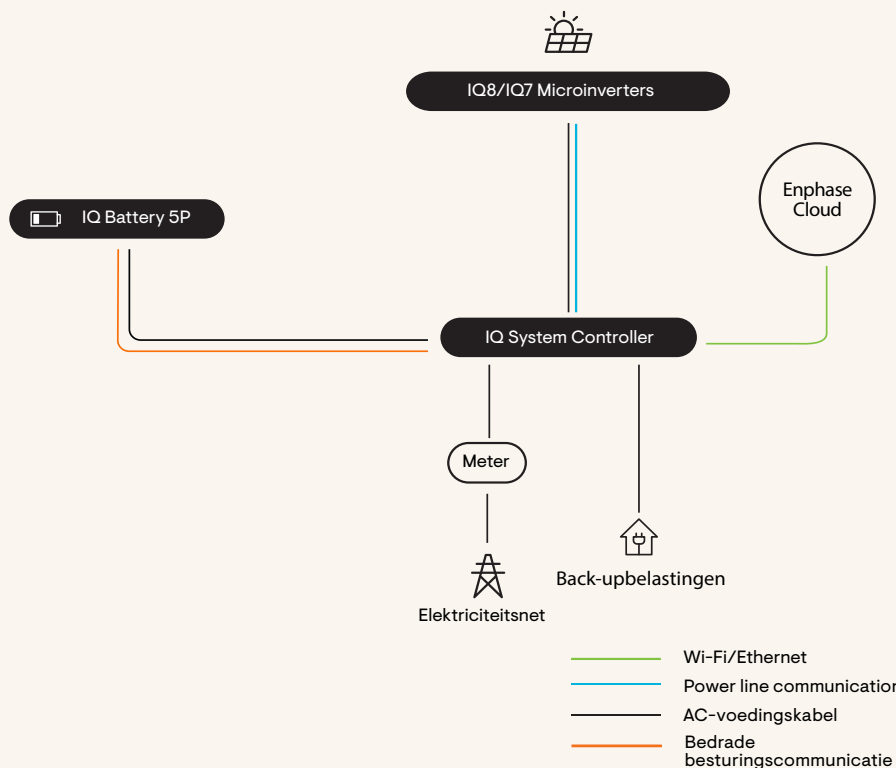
IQ8/IQ7 Microinverters

Enphase Cloud

IQ Battery 5P

IQ System Controller

Meter

Elektriciteitsnet

Back-upbelastingen

Wi-Fi/Ethernet

Power line communication

AC-voedingskabel

Bedrade besturingscommunicatie